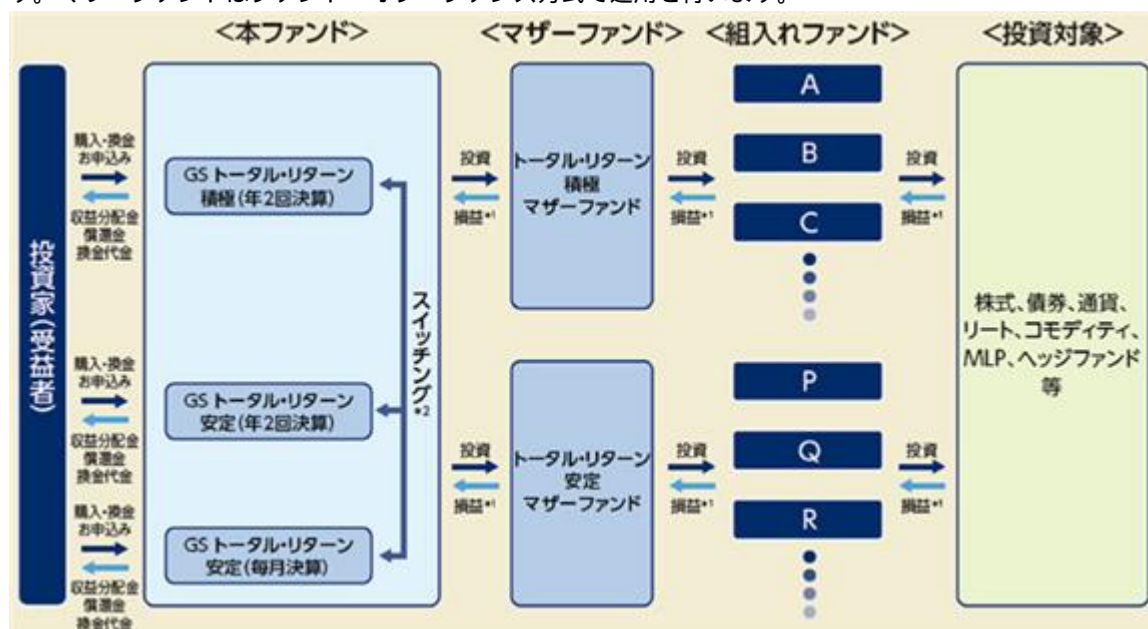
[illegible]

<本ファンド>

<マザーファンド>

<組入れファンド>

<投資対象>

投資家(受益者)

購入・換金お申込み

収益分配金 償還金 換金代金

GS トータル・リターン 積極(年2回決算)

購入・換金お申込み

収益分配金 償還金 換金代金

GS トータル・リターン 安定(年2回決算)

購入・換金お申込み

収益分配金 償還金 換金代金

GS トータル・リターン 安定(毎月決算)

スイッチング*2

投資

損益*1

トータル・リターン 積極 マザーファンド

投資

損益*1

トータル・リターン 安定 マザーファンド

投資

損益*1

A

B

C

投資

損益*1

P

Q

R

投資

損益*1

投資

損益*1

株式、債券、通貨、リート、コモディティ、MLP、ヘッジファンド等